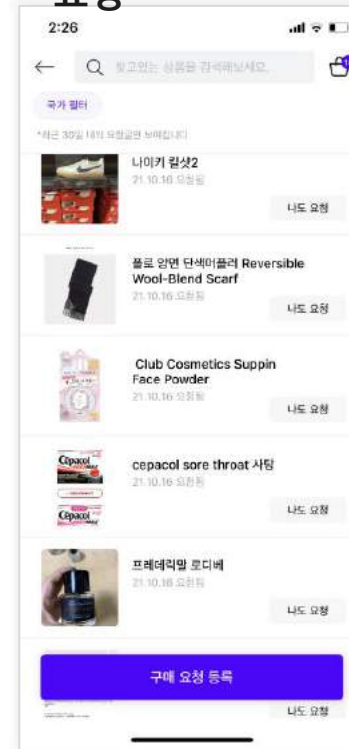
2:26

찾고있는 상품을 검색해보세요.

국가 필터

*최근 30일 내의 요청글만 보여집니다

나이키 킬샷2
21.10.16 요청됨
나도 요청

폴로 양면 단색머플러 Reversible Wool-Blend Scarf
21.10.16 요청됨
나도 요청

Club Cosmetics Suppin Face Powder
21.10.16 요청됨
나도 요청

cepacol sore throat 사탕
21.10.16 요청됨
나도 요청

프레데릭말 로디베
21.10.16 요청됨
나도 요청

구매 요청 등록

나도 요청